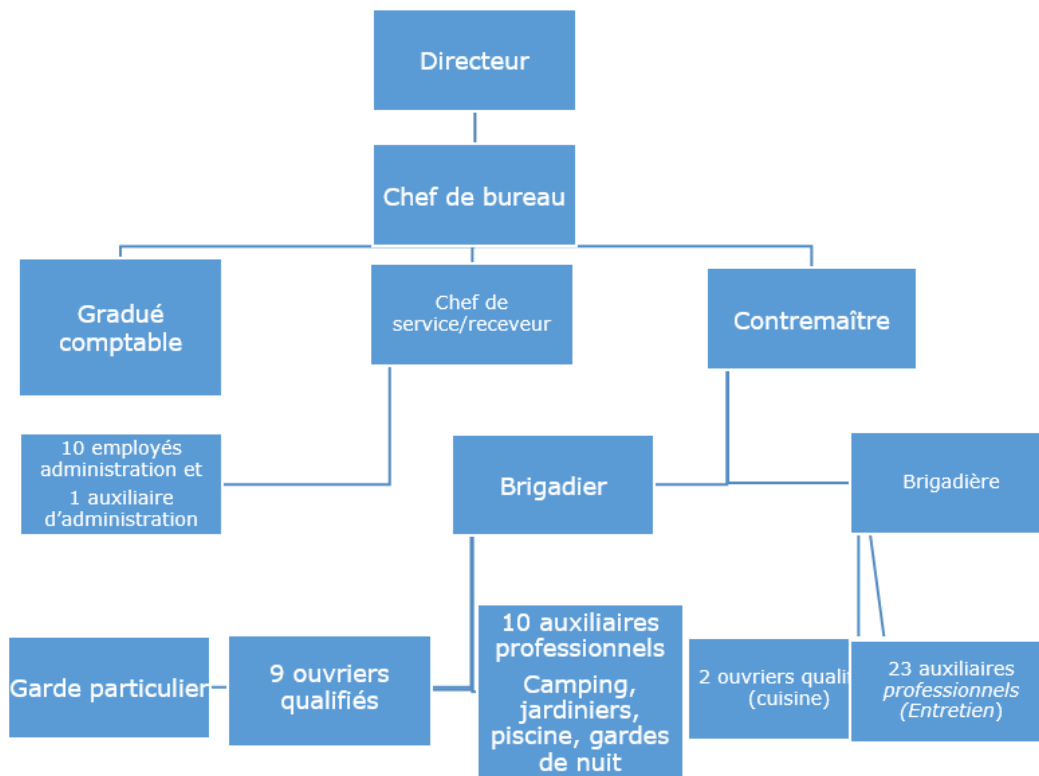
Directeur

Chef de bureau

Gradué comptable

Chef de service/receveur

Contremaître

10 employés administration et 1 auxiliaire d'administration

Brigadier

Brigadière

Garde particulier

9 ouvriers qualifiés

10 auxiliaires professionnels

Camping, jardiniers, piscine, gardes de nuit

2 ouvriers quali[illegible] (cuisine)

23 auxiliaires *professionnels* (*Entretien*)